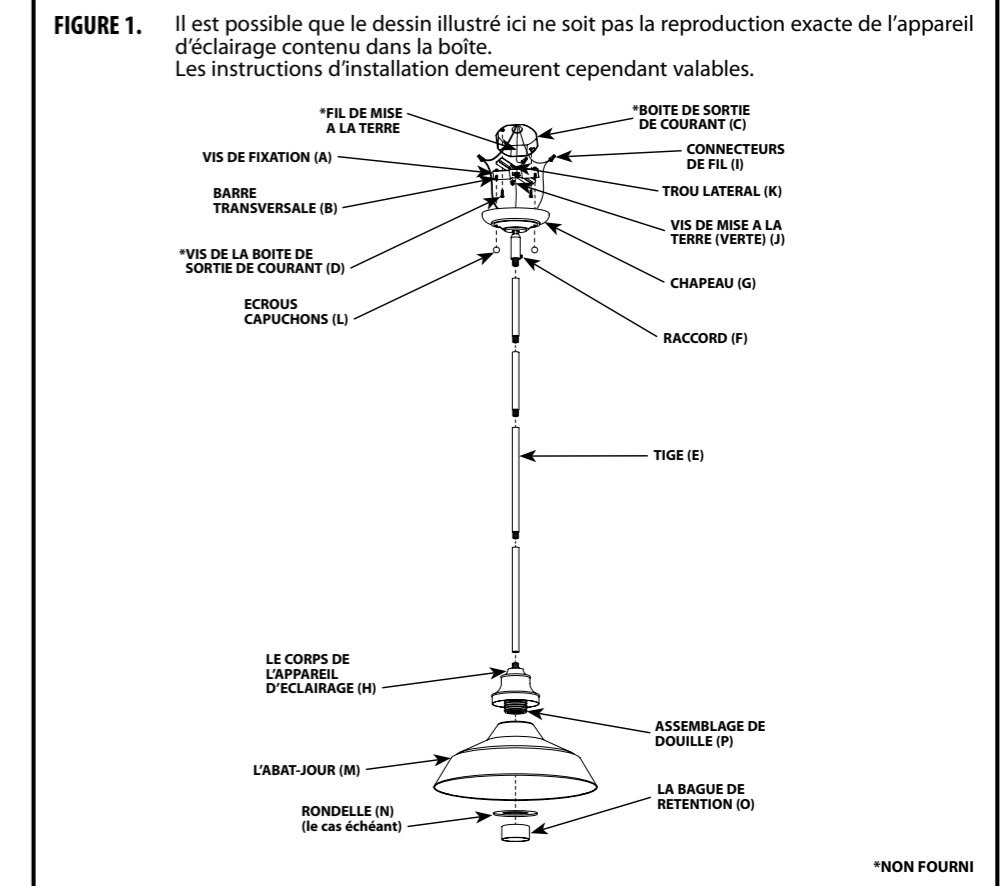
FIGURE 1. Il est possible que le dessin illustré ici ne soit pas la reproduction exacte de l'appareil d'éclairage contenu dans la boîte.
Les instructions d'installation demeurent cependant valables.

*FIL DE MISE A LA TERRE

*BOITE DE SORTIE DE COURANT (C)

VIS DE FIXATION (A)

CONNECTEURS DE FIL (I)

BARRE TRANSVERSALE (B)

TROU LATERAL (K)

VIS DE MISE A LA TERRE (VERTE) (J)

*VIS DE LA BOITE DE SORTIE DE COURANT (D)

CHAPEAU (G)

ECROUS CAPUCHONS (L)

RACCORD (F)

TIGE (E)

LE CORPS DE L'APPAREIL D'ECLAIRAGE (H)

ASSEMBLAGE DE DOUILLE (P)

L'ABAT-JOUR (M)

LA BAGUE DE RETENTION (O)

RONDELLE (N) (le cas échéant)

*NON FOURNI